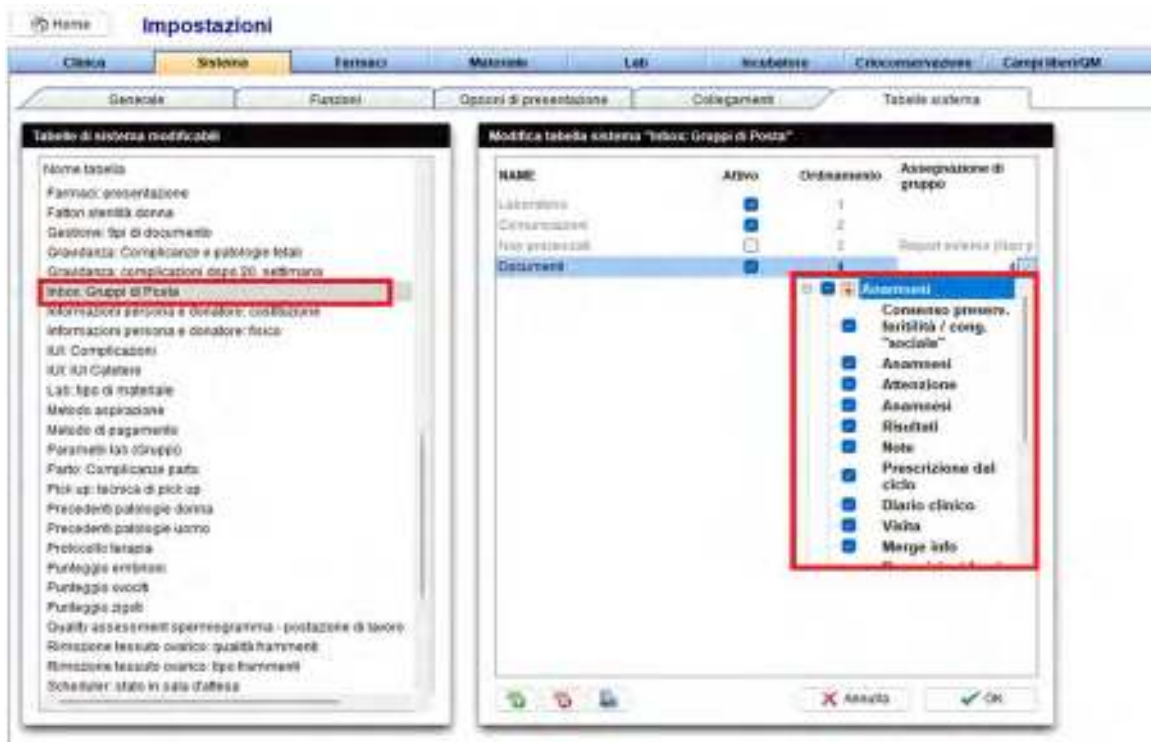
Home

Impostazioni

Clinica | Sistema | Farmaci | Materiale | Lab | Incubatore | Crioconservazione | Campi liberi/QM

Generale | Funzioni | Opzioni di presentazione | Collegamenti | Tabelle sistema

Tabelle di sistema modificabili

Nome tabella
Farmaci: presentazione
Fattori sterilità donna
Gestione: tipi di documento
Gravidanza: Complicanze e patologie fetali
Gravidanza: complicazioni dopo 20. settimana
Inbox: Gruppi di Posta
Informazioni persona e donatore: costituzione
Informazioni persona e donatore: fisico
IUI: Complicazioni
IUI: IUI Catetere
Lab: tipo di materiale
Metodo aspirazione
Metodo di pagamento
Parametri lab (Gruppo)
Parto: Complicanze parto
Pick up: tecnica di pick up
Precedenti patologie donna
Precedenti patologie uomo
Protocollo terapia
Punteggio embrioni
Punteggio ovociti
Punteggio zigoti
Quality assessment spermiogramma - postazione di lavoro
Rimozione tessuto ovarico: qualità frammenti
Rimozione tessuto ovarico: tipo frammenti
Scheduler: stato in sala d'attesa

Modifica tabella sistema "Inbox: Gruppi di Posta"

| NAME | Attivo | Ordinamento | Assegnazione di gruppo |
|---|---|---|---|
| Laboratorio | ☑ | 1 | |
| Comunicazioni | ☑ | 2 | |
| Non processati | ☐ | 3 | Report sistema (Harry |
| Documenti | ☑ | 4 | |

Anamnesi
Consenso preserv. fertilità / cong. "sociale"
Anamnesi
Attenzione
Anamnesi
Risultati
Note
Prescrizione dal ciclo
Diario clinico
Visita
Merge info

Annulla
OK